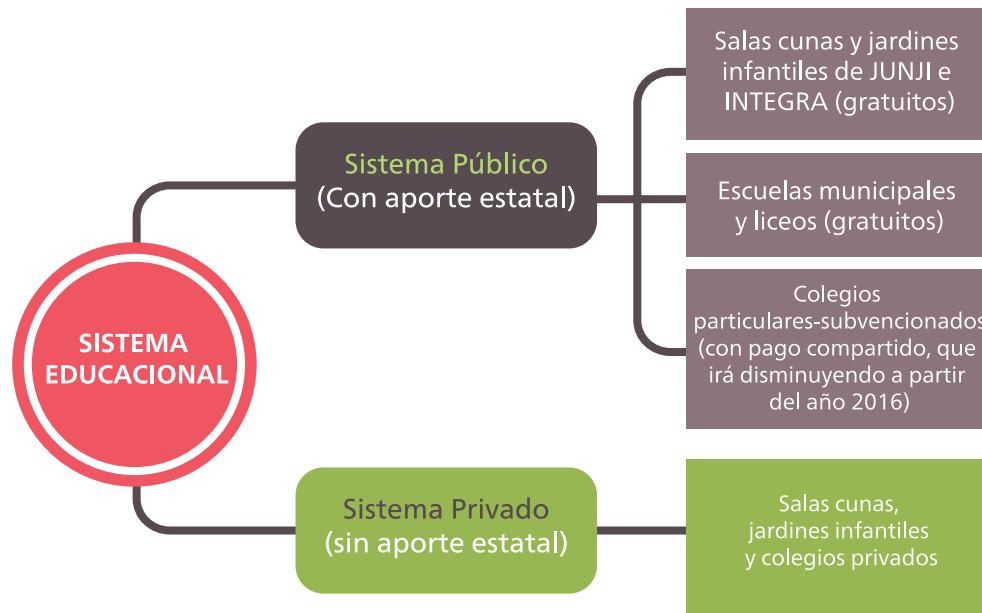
SISTEMA EDUCACIONAL

Sistema Público
(Con aporte estatal)

Salas cunas y jardines infantiles de JUNJI e INTEGRA (gratuitos)

Escuelas municipales y liceos (gratuitos)

Colegios particulares-subvencionados (con pago compartido, que irá disminuyendo a partir del año 2016)

Sistema Privado
(sin aporte estatal)

Salas cunas, jardines infantiles y colegios privados